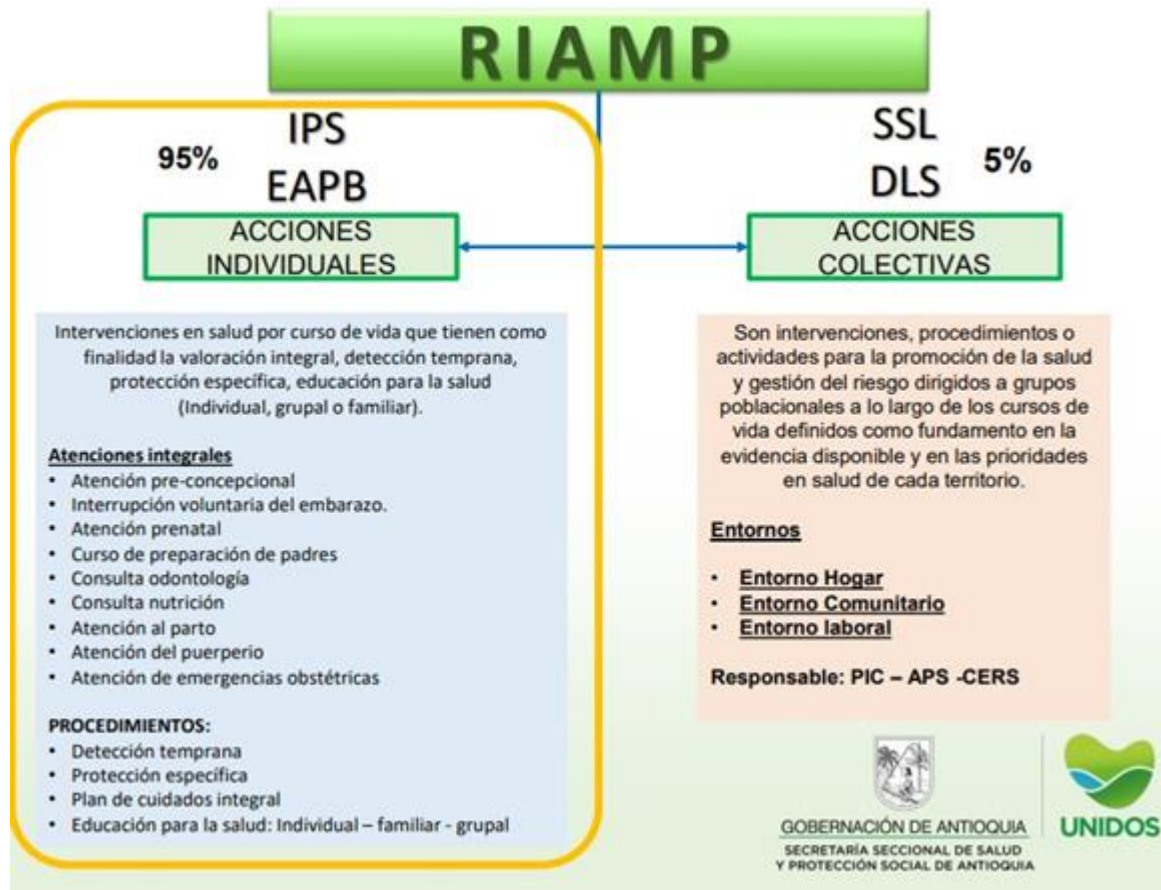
RIAMP

95%

IPS
EAPB

ACCIONES INDIVIDUALES

Intervenciones en salud por curso de vida que tienen como finalidad la valoración integral, detección temprana, protección específica, educación para la salud (Individual, grupal o familiar).

Atenciones integrales
- Atención pre-concepcional
- Interrupción voluntaria del embarazo.
- Atención prenatal
- Curso de preparación de padres
- Consulta odontología
- Consulta nutrición
- Atención al parto
- Atención del puerperio
- Atención de emergencias obstétricas

PROCEDIMIENTOS:
- Detección temprana
- Protección específica
- Plan de cuidados integral
- Educación para la salud: Individual – familiar - grupal

SSL
DLS

5%

ACCIONES COLECTIVAS

Son intervenciones, procedimientos o actividades para la promoción de la salud y gestión del riesgo dirigidos a grupos poblacionales a lo largo de los cursos de vida definidos como fundamento en la evidencia disponible y en las prioridades en salud de cada territorio.

Entornos

- Entorno Hogar
- Entorno Comunitario
- Entorno laboral

Responsable: PIC – APS -CERS

GOBERNACIÓN DE ANTIOQUIA
SECRETARÍA SECCIONAL DE SALUD Y PROTECCIÓN SOCIAL DE ANTIOQUIA

UNIDOS